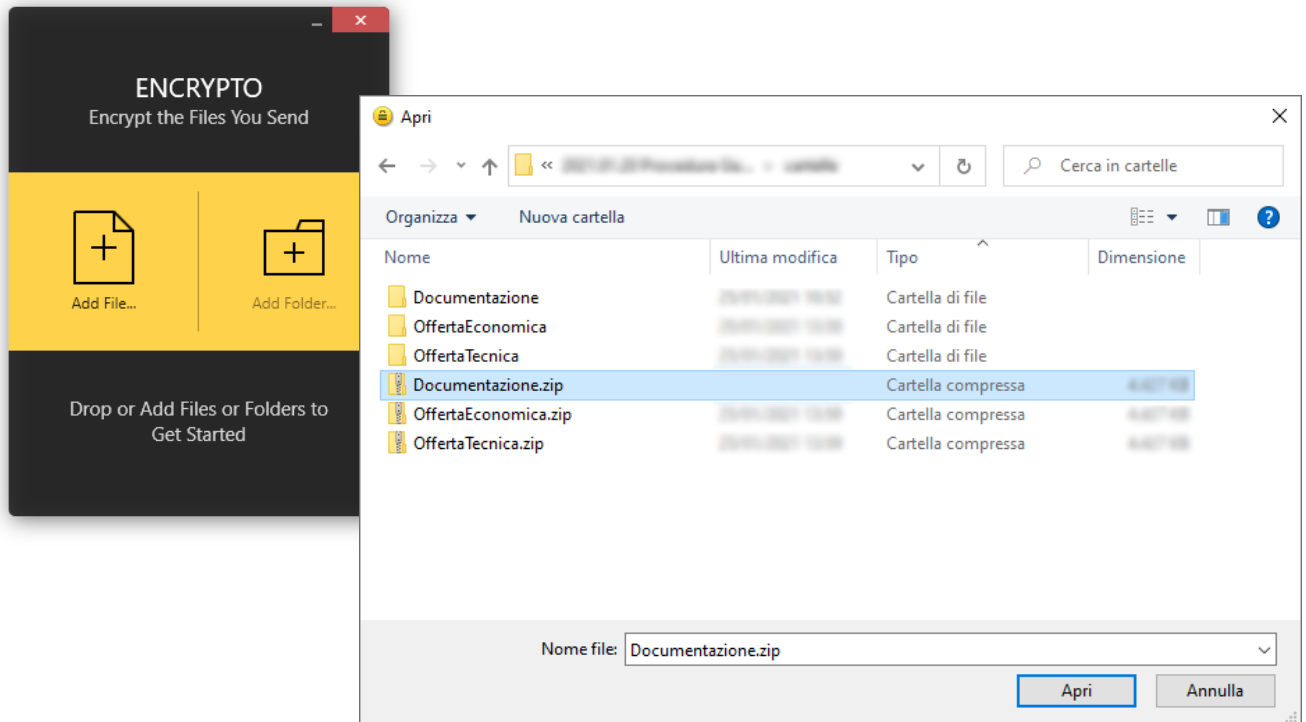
ENCRYPTO
Encrypt the Files You Send

Add File...

Add Folder...

Drop or Add Files or Folders to Get Started

Apri

« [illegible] › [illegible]

Cerca in cartelle

Organizza ▾

Nuova cartella

?

| Nome | Ultima modifica | Tipo | Dimensione |
|---|---|---|---|
| Documentazione | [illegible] | Cartella di file | |
| OffertaEconomica | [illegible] | Cartella di file | |
| OffertaTecnica | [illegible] | Cartella di file | |
| Documentazione.zip | | Cartella compressa | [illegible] |
| OffertaEconomica.zip | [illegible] | Cartella compressa | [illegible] |
| OffertaTecnica.zip | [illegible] | Cartella compressa | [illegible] |

Nome file: Documentazione.zip

Apri

Annulla